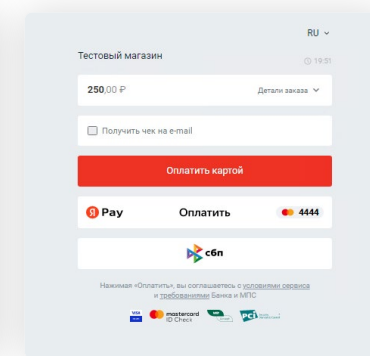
RU

Тестовый магазин

19:31

250,00 ₽

Детали заказа

Получить чек на e-mail

Оплатить картой

Я Pay

Оплатить

4444

сбп

Нажимая «Оплатить», вы соглашаетесь с условиями сервиса и требованиями Банка и МПС

mastercard ID Check

PCI